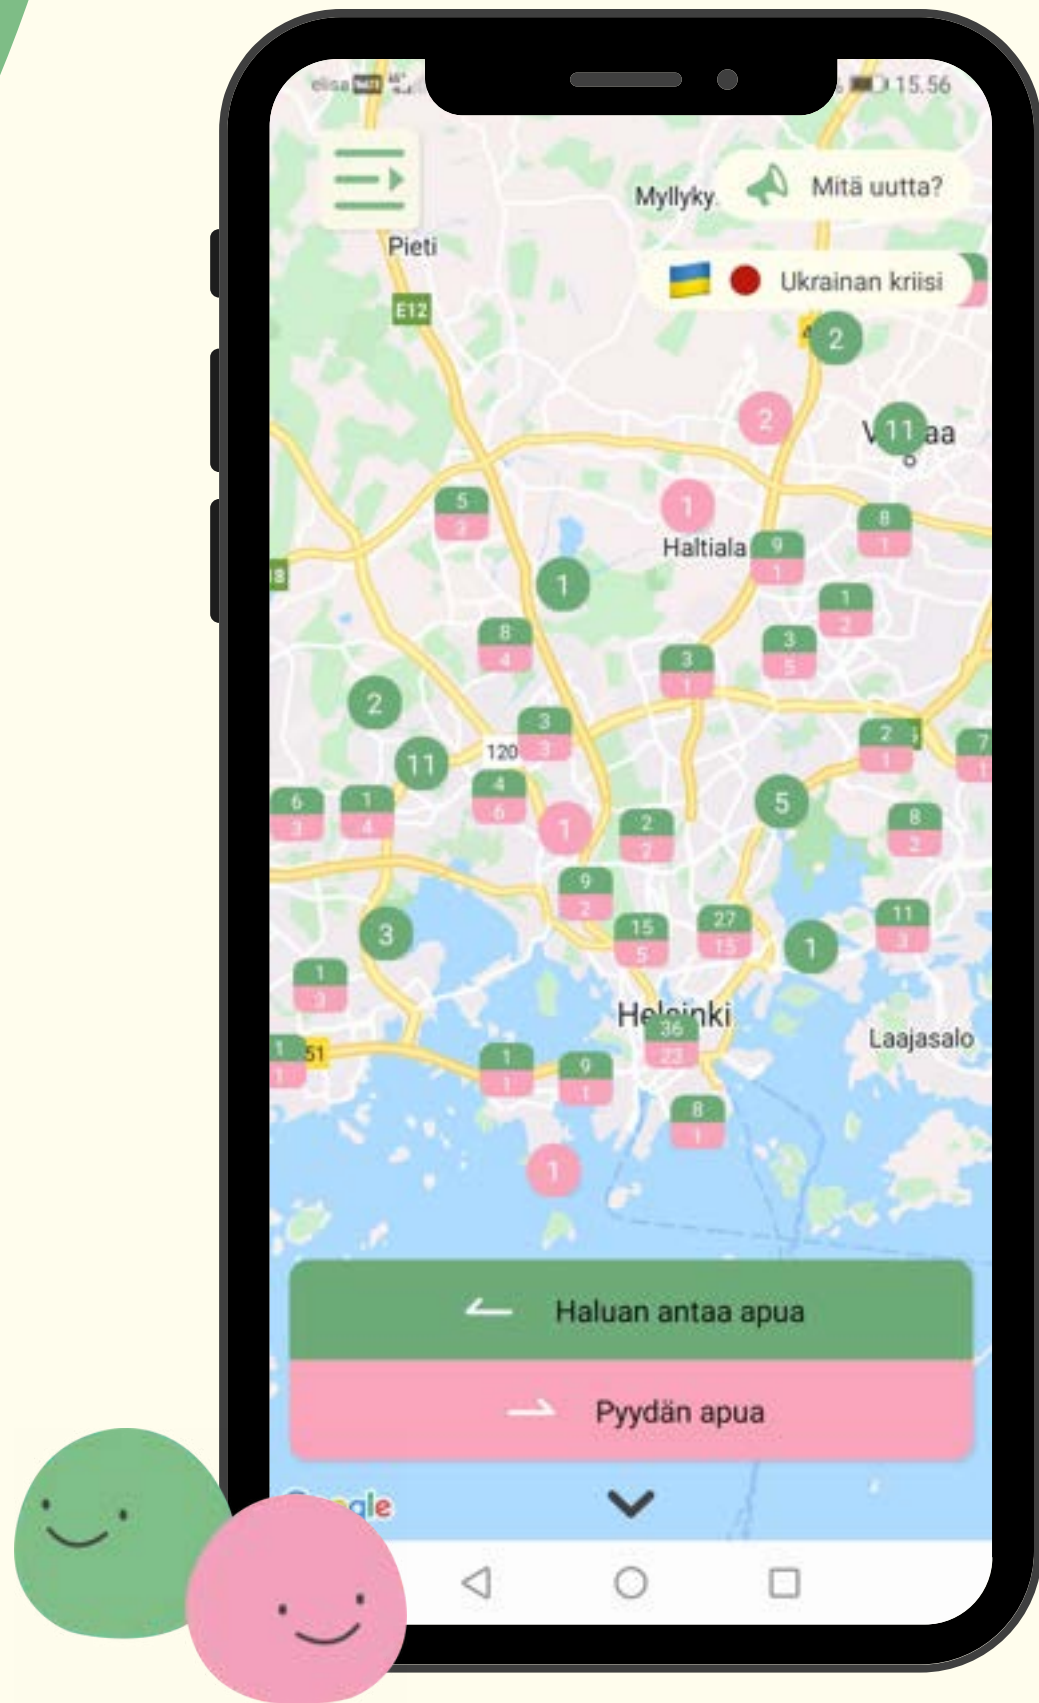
elisa 15.56

Mitä uutta?

Myllyky

Pieti

E12

Ukrainan kriisi

2

2

V 11 aa

1

Haltiala

5
2

9
1

8
1

1

1
2

8
4

3
1

3
5

2

3
3

120

11

2
1

7
1

6
3

1
4

4
6

1

2
2

5

8
2

9
2

3

15
5

27
15

1

11
3

1
3

Helsinki

36
23

Laajasalo

1
1

51

1
1

9
1

8
1

1

Haluan antaa apua

Pyydän apua

Google